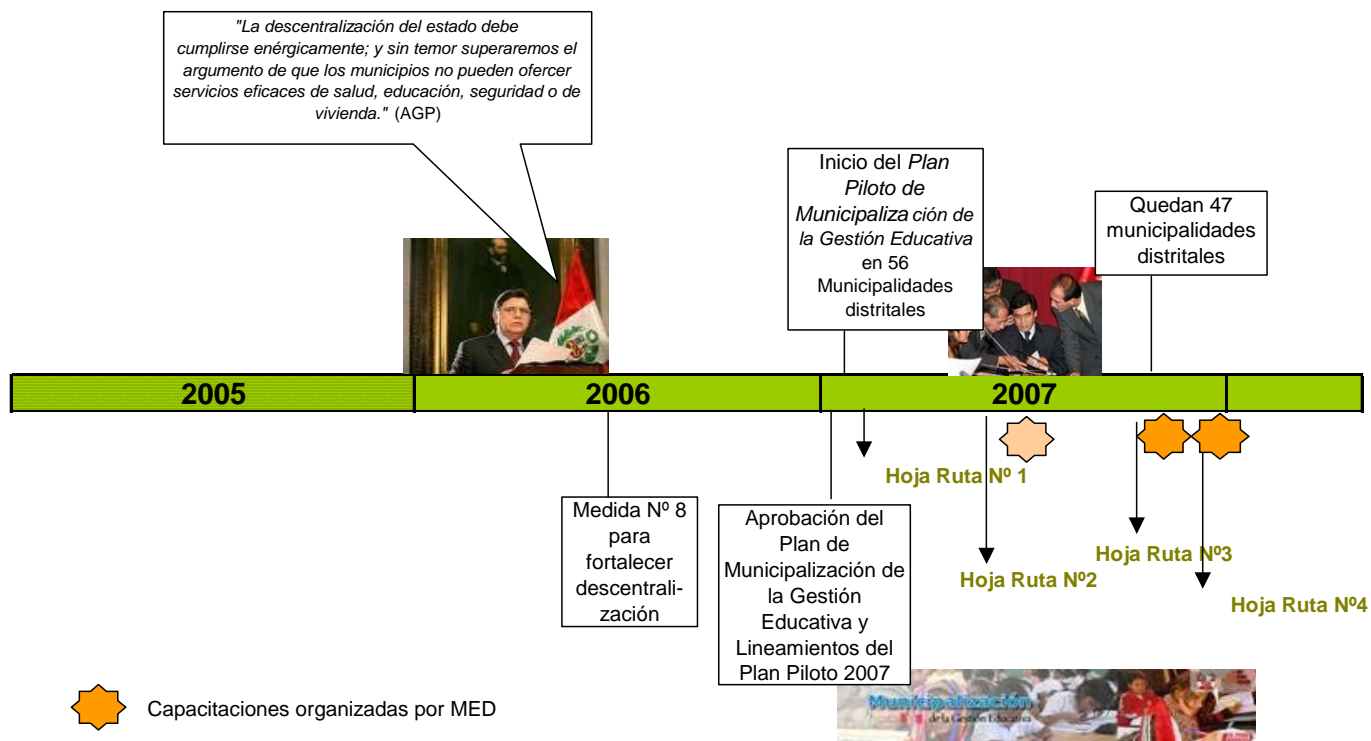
"La descentralización del estado debe cumplirse enérgicamente; y sin temor superaremos el argumento de que los municipios no pueden ofercer servicios eficaces de salud, educación, seguridad o de vivienda." (AGP)

Inicio del Plan Piloto de Municipalización de la Gestión Educativa en 56 Municipalidades distritales

Quedan 47 municipalidades distritales

2005

2006

2007

Hoja Ruta Nº 1

Hoja Ruta Nº2

Hoja Ruta Nº3

Hoja Ruta Nº4

Medida Nº 8 para fortalecer descentralización

Aprobación del Plan de Municipalización de la Gestión Educativa y Lineamientos del Plan Piloto 2007

Capacitaciones organizadas por MED

Municipalización de la Gestión Educativa